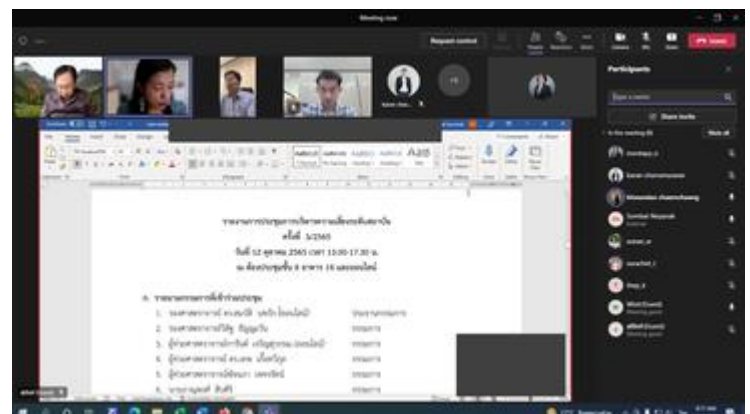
Meeting now

Request control

Participants

Share invite

In this meeting

Karan chareonsuwan

รายงานการประชุมคณะกรรมการบริหารความเสี่ยงระดับสถาบัน
ครั้งที่ 3/2565
วันที่ 12 ตุลาคม 2565 เวลา 13.00-17.30 น.
ณ ห้องประชุมชั้น 8 อาคาร 16 และออนไลน์

ก. รายนามกรรมการผู้เข้าร่วมประชุม
1. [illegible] ประธานกรรมการ
2. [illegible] กรรมการ
3. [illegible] กรรมการ
4. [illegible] กรรมการ
5. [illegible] กรรมการ
6. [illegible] กรรมการ